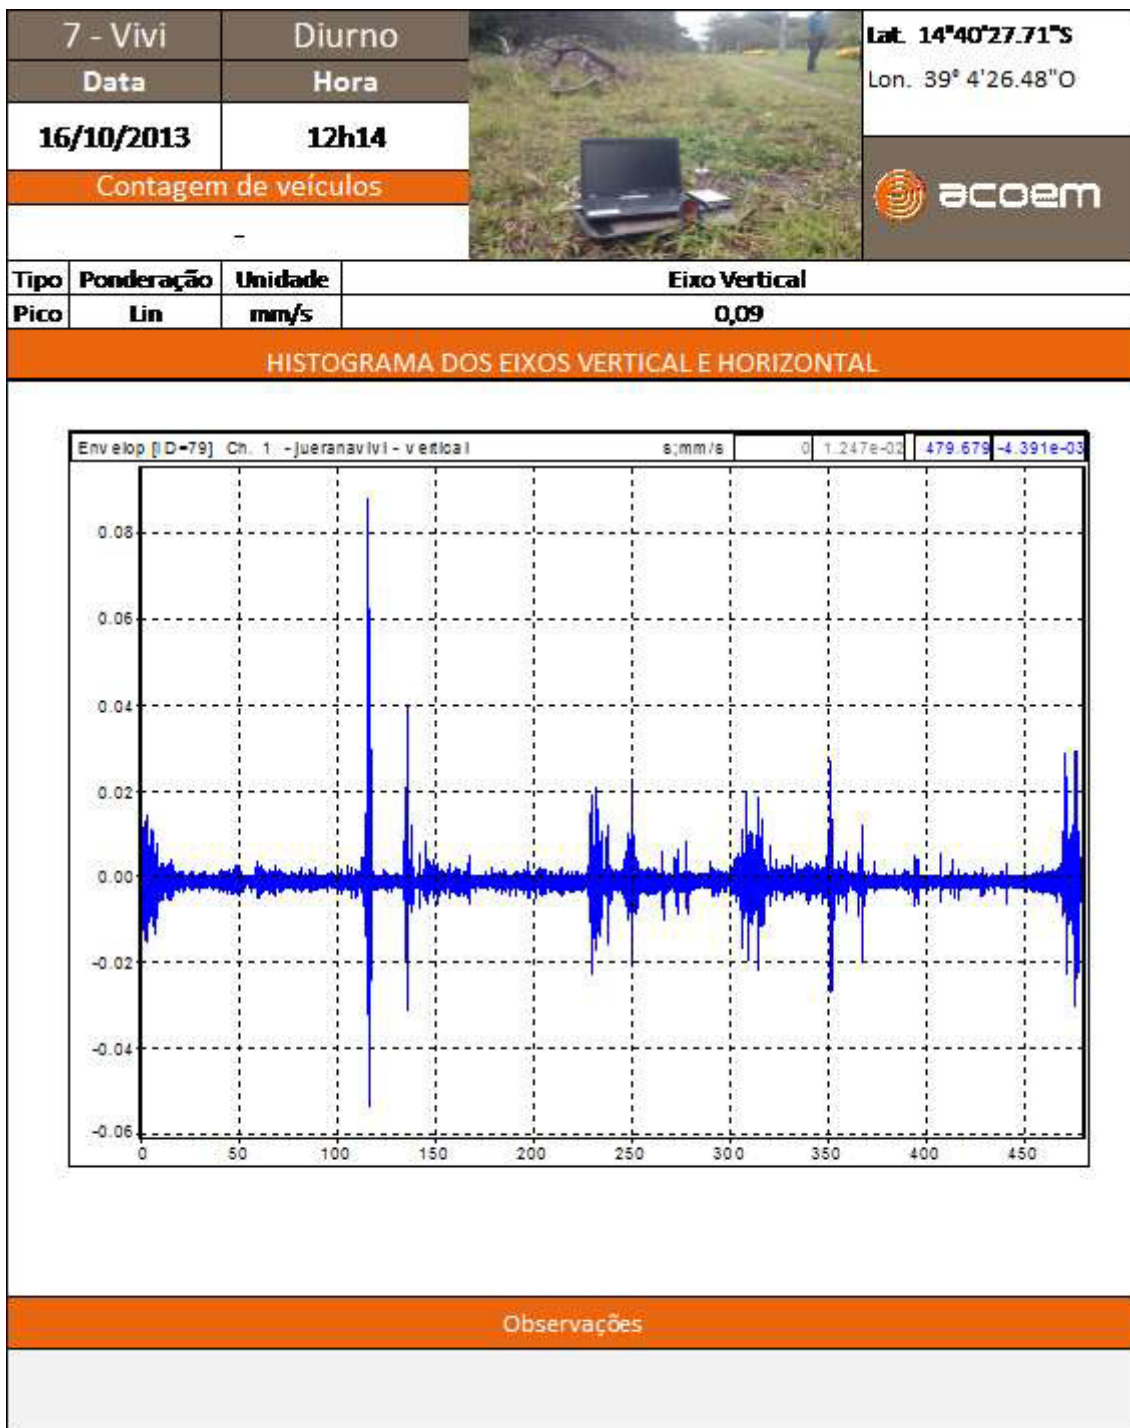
| 7 - Vivi | Diurno |
|---|---|
| Data | Hora |
| 16/10/2013 | 12h14 |

Contagem de veículos

-

Lat. 14°40'27.71"S
Lon. 39° 4'26.48"O

acoem

| Tipo | Ponderação | Unidade | Eixo Vertical |
|---|---|---|---|
| Pico | Lin | mm/s | 0,09 |

HISTOGRAMA DOS EIXOS VERTICAL E HORIZONTAL

Envelop [ID=79] Ch. 1 - Jueranavivi - vertical s;mm/s 0 1.247e-02 479.679 -4.391e-03

0.08
0.06
0.04
0.02
0.00
-0.02
-0.04
-0.06

0 50 100 150 200 250 300 350 400 450

Observações